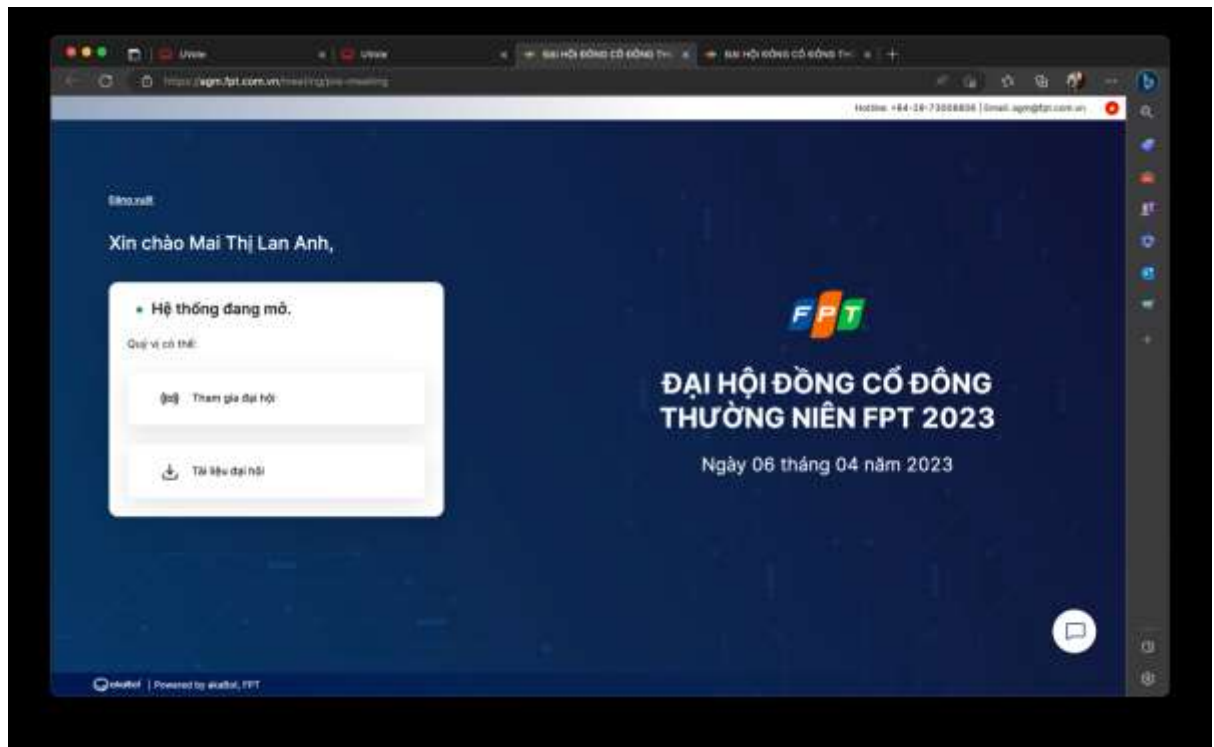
Uiviie

Uiviie

ĐẠI HỘI ĐỒNG CỔ ĐÔNG TH

ĐẠI HỘI ĐỒNG CỔ ĐÔNG TH

https://agm.fpt.com.vn/meeting/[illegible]

Hotline: +84-28-73008800 | Email: agm@fpt.com.vn

Đăng xuất

Xin chào Mai Thị Lan Anh,

Hệ thống đang mở.

Quý vị có thể:

Tham gia đại hội

Tài liệu đại hội

FPT

ĐẠI HỘI ĐỒNG CỔ ĐÔNG THƯỜNG NIÊN FPT 2023

Ngày 06 tháng 04 năm 2023

akaBot | Powered by akaBot, FPT